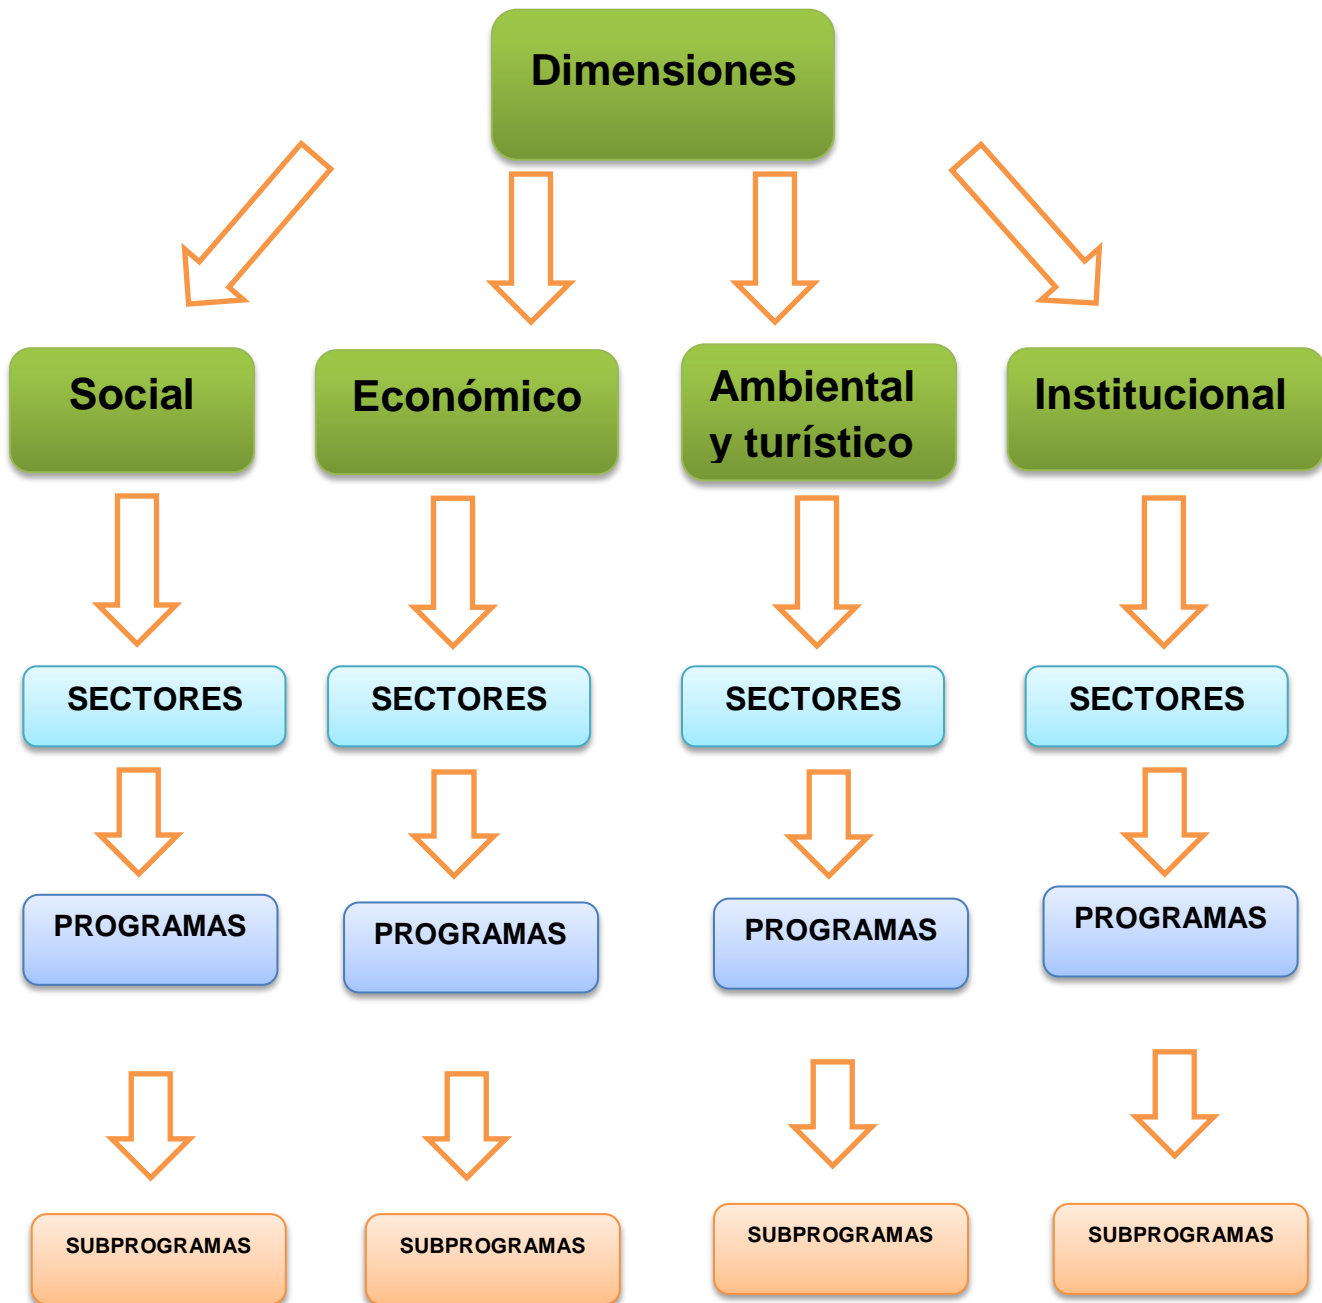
Dimensiones

Social

Económico

Ambiental y turístico

Institucional

SECTORES

SECTORES

SECTORES

SECTORES

PROGRAMAS

PROGRAMAS

PROGRAMAS

PROGRAMAS

SUBPROGRAMAS

SUBPROGRAMAS

SUBPROGRAMAS

SUBPROGRAMAS